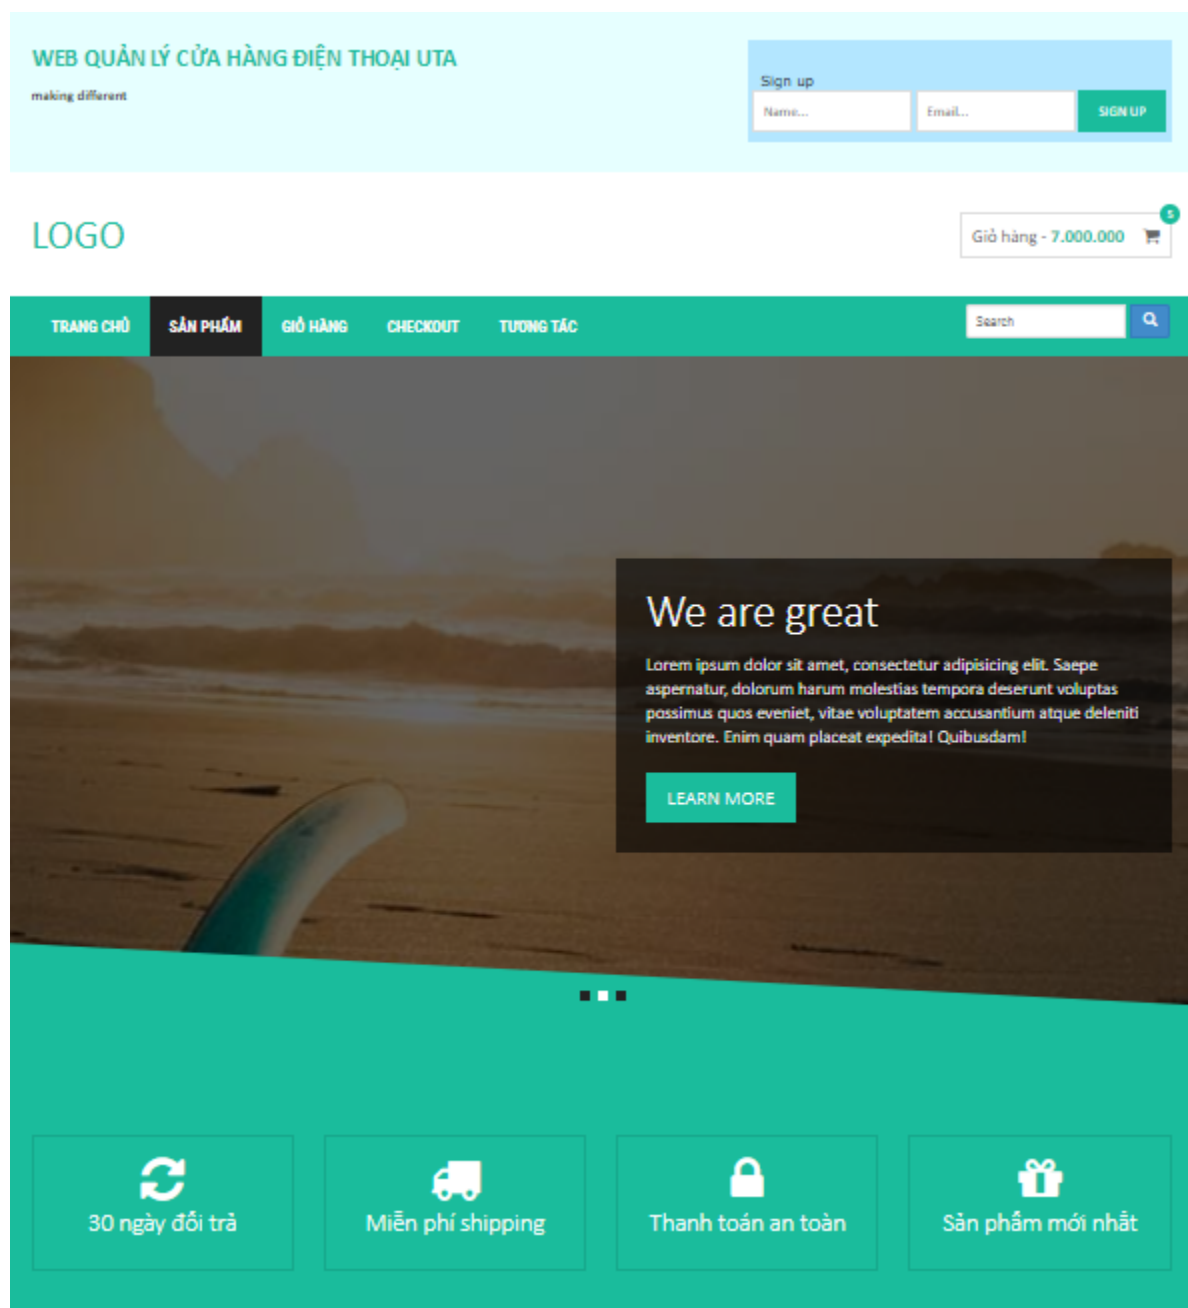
WEB QUẢN LÝ CỬA HÀNG ĐIỆN THOẠI UTA
making different

Sign up
Name...
Email...
SIGN UP

LOGO

Giỏ hàng - 7.000.000
5

TRANG CHỦ
SẢN PHẨM
GIỎ HÀNG
CHECKOUT
TƯƠNG TÁC
Search

We are great

Lorem ipsum dolor sit amet, consectetur adipisicing elit. Saepe aspernatur, dolorum harum molestias tempora deserunt voluptas possimus quos eveniet, vitae voluptatem accusantium atque deleniti inventore. Enim quam placeat expedita! Quibusdam!

LEARN MORE

30 ngày đổi trả
Miễn phí shipping
Thanh toán an toàn
Sản phẩm mới nhất